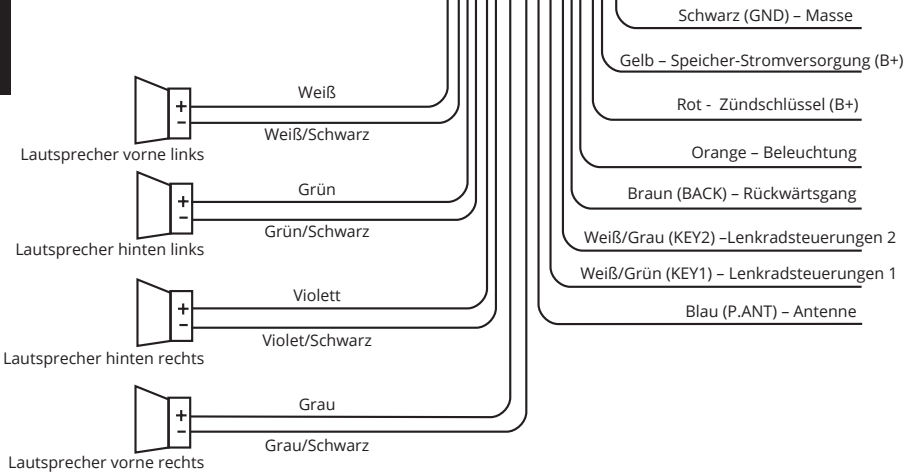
Schwarz (GND) – Masse

Gelb – Speicher-Stromversorgung (B+)

Rot - Zündschlüssel (B+)

Orange – Beleuchtung

Braun (BACK) – Rückwärtsgang

Weiß/Grau (KEY2) –Lenkradsteuerungen 2

Weiß/Grün (KEY1) – Lenkradsteuerungen 1

Blau (P.ANT) – Antenne

+
–
Weiß
Weiß/Schwarz
Lautsprecher vorne links

+
–
Grün
Grün/Schwarz
Lautsprecher hinten links

+
–
Violett
Violet/Schwarz
Lautsprecher hinten rechts

+
–
Grau
Grau/Schwarz
Lautsprecher vorne rechts